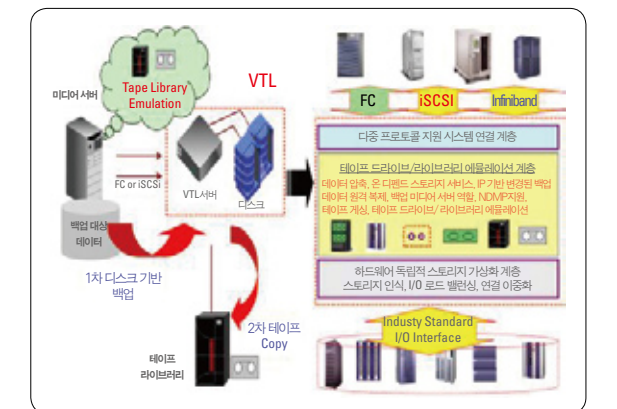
미디어 서버

Tape Library Emulation

VTL

FC or iSCSI

VTL서버

디스크

백업 대상 데이터

1차 디스크 기반 백업

2차 테이프 Copy

테이프 라이브러리

FC

iSCSI

Infiniband

다중 프로토콜 지원 시스템 연결 계층

테이프 드라이브/라이브러리 에뮬레이션 계층

데이터 압축, 온 디맨드 스토리지 서비스, IP 기반 변경된 백업 데이터 원격 복제, 백업 미디어 서버 역할, NDMP지원, 테이프 캐싱, 테이프 드라이브/ 라이브러리 에뮬레이션

하드웨어 독립적 스토리지 가상화 계층
스토리지 인식, I/O 로드 밸런싱, 연결 이중화

Industy Standard I/O Interface